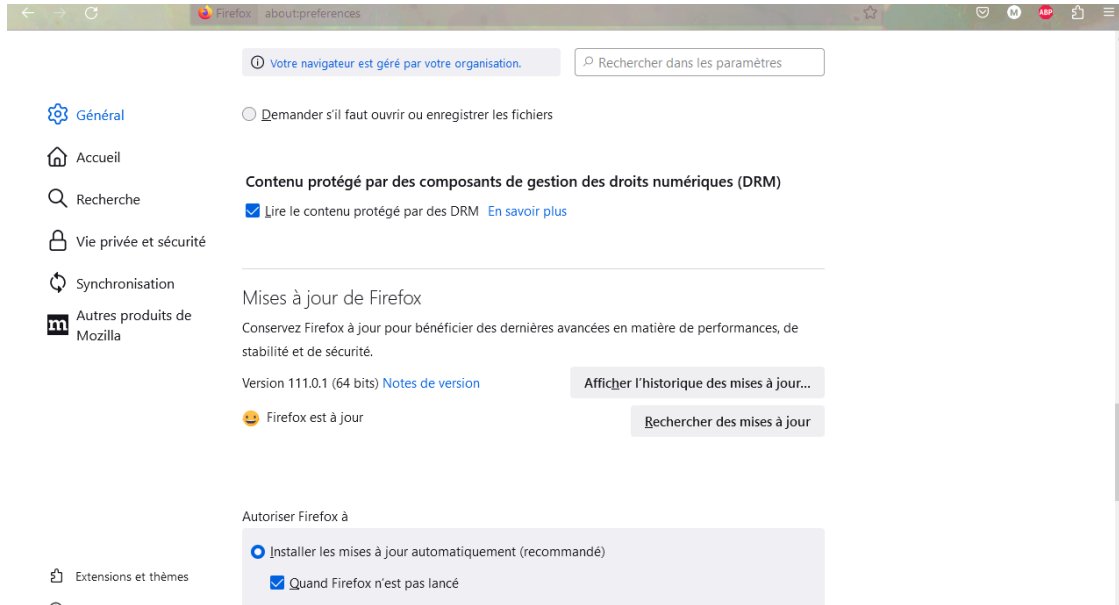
Firefox about:preferences

M ABP

Votre navigateur est géré par votre organisation.

Rechercher dans les paramètres

Général

Accueil

Recherche

Vie privée et sécurité

Synchronisation

Autres produits de Mozilla

Demander s'il faut ouvrir ou enregistrer les fichiers

Contenu protégé par des composants de gestion des droits numériques (DRM)

Lire le contenu protégé par des DRM En savoir plus

Mises à jour de Firefox

Conservez Firefox à jour pour bénéficier des dernières avancées en matière de performances, de stabilité et de sécurité.

Version 111.0.1 (64 bits) Notes de version

Afficher l'historique des mises à jour…

Firefox est à jour

Rechercher des mises à jour

Autoriser Firefox à

Installer les mises à jour automatiquement (recommandé)

Quand Firefox n'est pas lancé

Extensions et thèmes